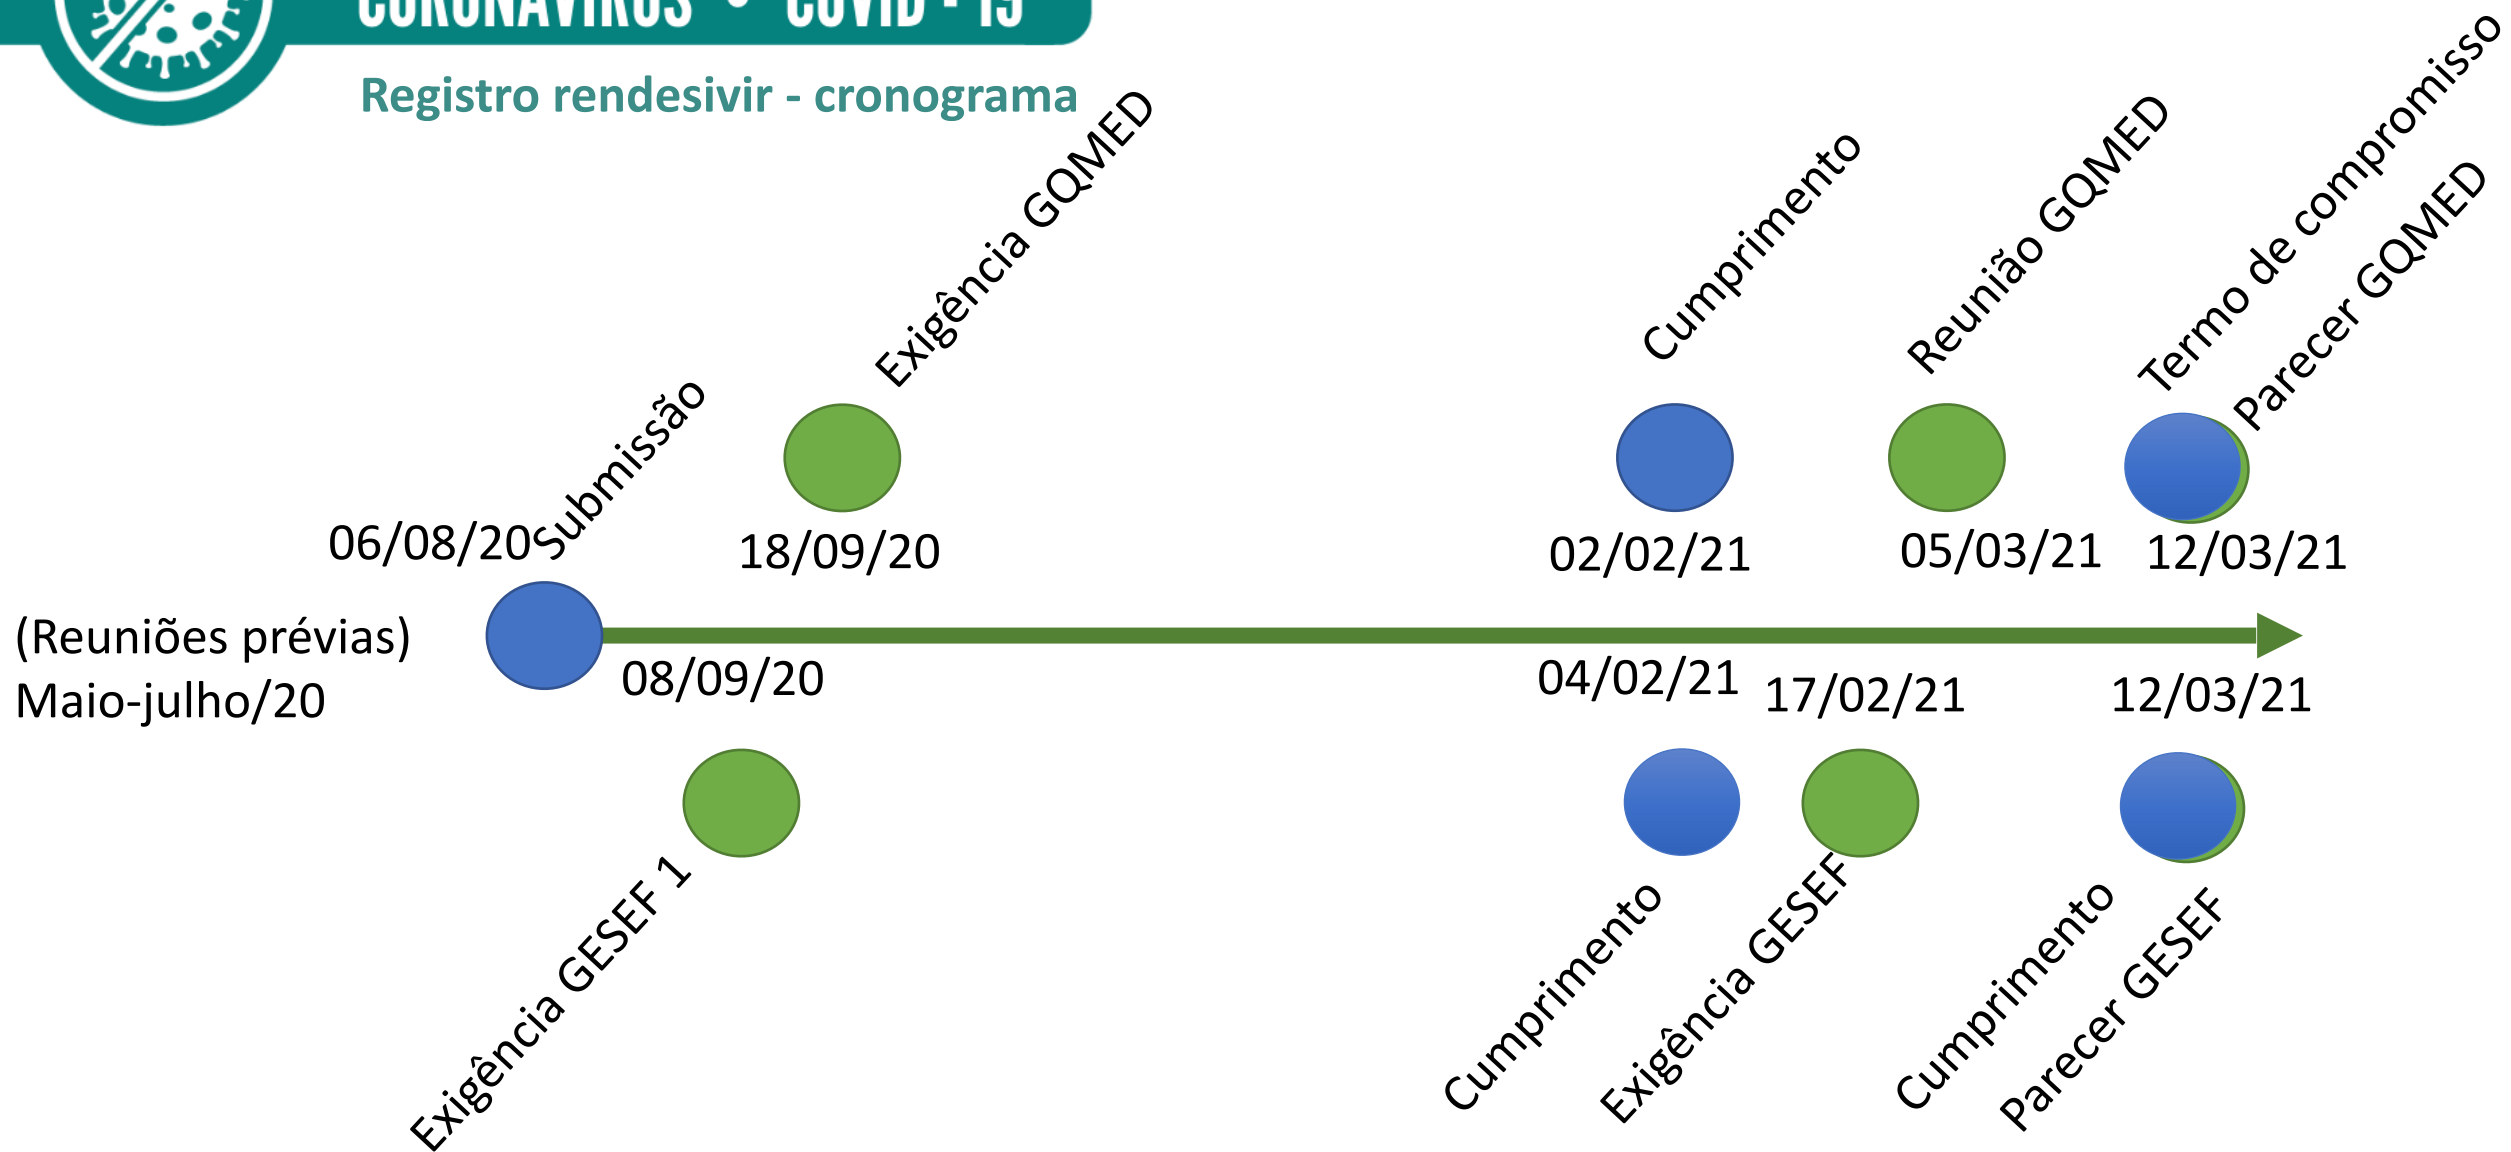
CORONAVÍRUS • COVID - 19

Registro rendesivir - cronograma

Submissão
06/08/20

Exigência GQMED
18/09/20

Cumprimento
02/02/21

Reunião GQMED
05/03/21

Termo de compromisso
Parecer GQMED
12/03/21

(Reuniões prévias)
Maio-julho/20

08/09/20
Exigência GESEF 1

04/02/21
Cumprimento

17/02/21
Exigência GESEF

12/03/21
Cumprimento
Parecer GESEF